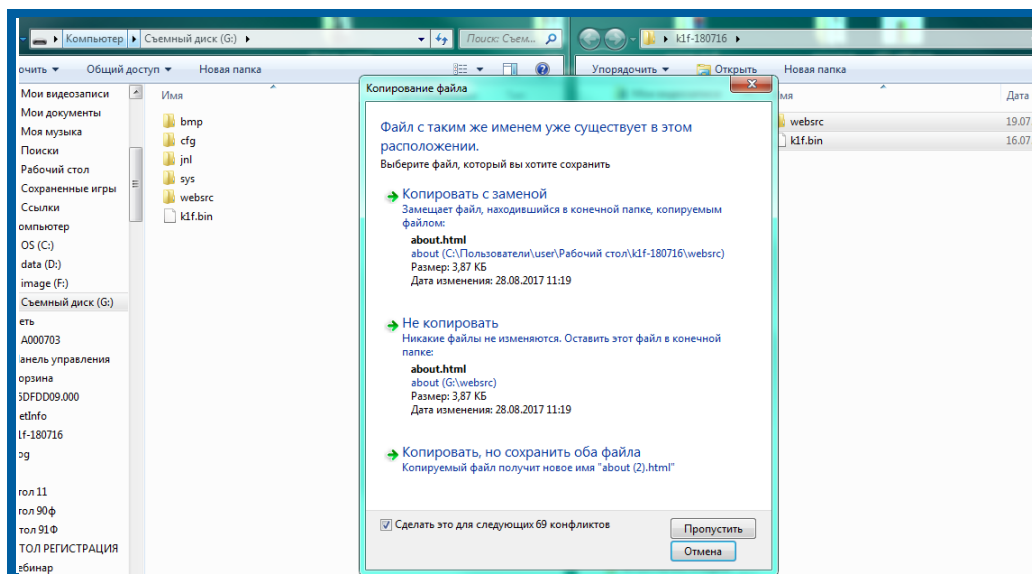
Компьютер ▸ Съемный диск (G:) ▸
Поиск: Съем...
k1f-180716 ▸

очить ▾ Общий доступ ▾ Новая папка

Мои видеозаписи
Мои документы
Моя музыка
Поиски
Рабочий стол
Сохраненные игры
Ссылки
омпьютер
OS (C:)
data (D:)
image (F:)
Съемный диск (G:)
еть
A000703
анель управления
орзина
5DFDD09.000
etInfo
1f-180716
og
гол 11
гол 90ф
гол 91Ф
ТОЛ РЕГИСТРАЦИЯ
ебинар

Имя
bmp
cfg
jnl
sys
websrc
k1f.bin

Упорядочить ▾ Открыть Новая папка
мя
Дата
websrc 19.07
k1f.bin 16.07

Копирование файла

Файл с таким же именем уже существует в этом расположении.
Выберите файл, который вы хотите сохранить

Копировать с заменой
Замещает файл, находившийся в конечной папке, копируемым файлом:
about.html
about (C:\Пользователи\user\Рабочий стол\k1f-180716\websrc)
Размер: 3,87 КБ
Дата изменения: 28.08.2017 11:19

Не копировать
Никакие файлы не изменяются. Оставить этот файл в конечной папке:
about.html
about (G:\websrc)
Размер: 3,87 КБ
Дата изменения: 28.08.2017 11:19

Копировать, но сохранить оба файла
Копируемый файл получит новое имя "about (2).html"

Сделать это для следующих 69 конфликтов
Пропустить
Отмена